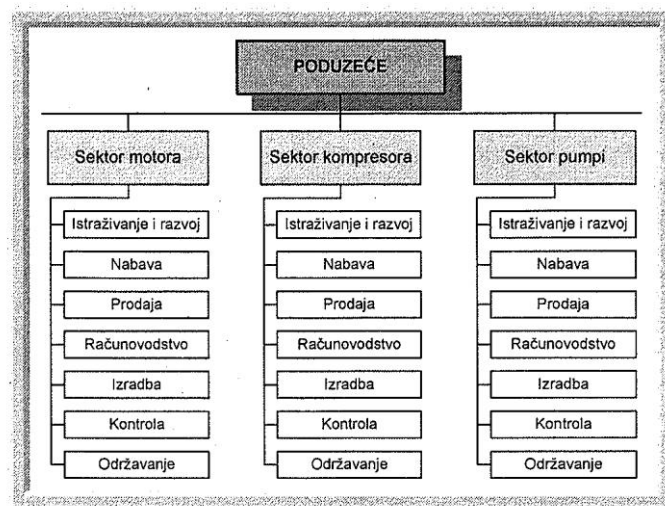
PODUZEĆE

Sektor motora

Istraživanje i razvoj

Nabava

Prodaja

Računovodstvo

Izradba

Kontrola

Održavanje

Sektor kompresora

Istraživanje i razvoj

Nabava

Prodaja

Računovodstvo

Izradba

Kontrola

Održavanje

Sektor pumpi

Istraživanje i razvoj

Nabava

Prodaja

Računovodstvo

Izradba

Kontrola

Održavanje